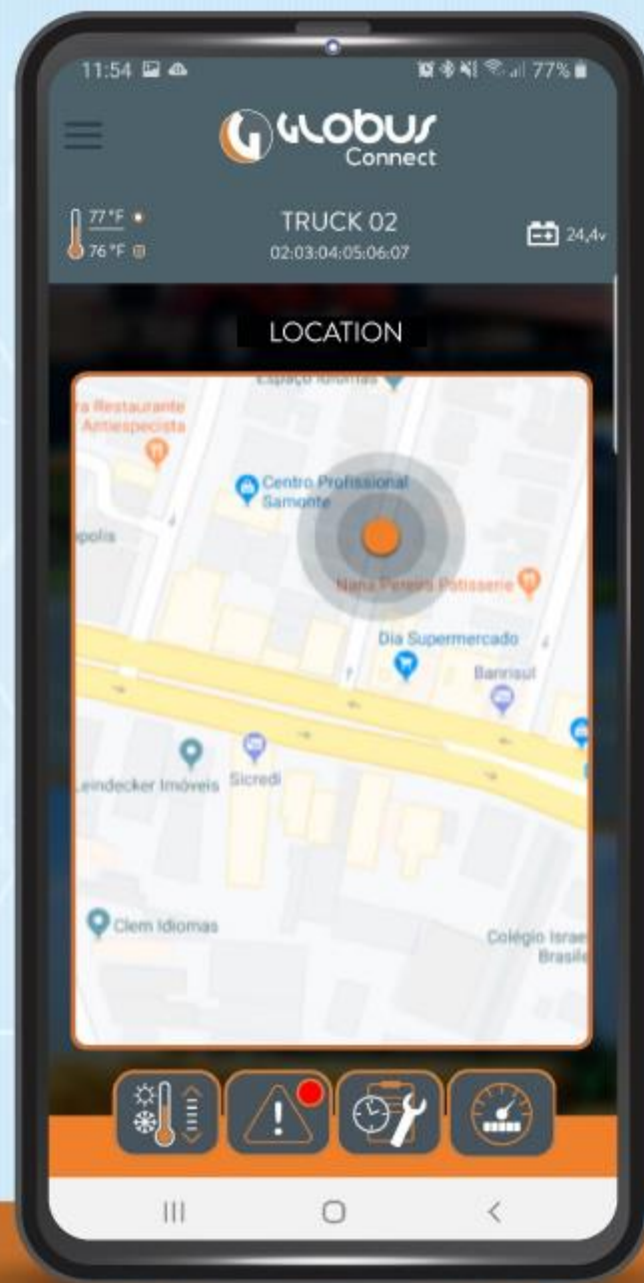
11:54 77%

GLOBUS Connect

77 °F
76 °F

TRUCK 02
02:03:04:05:06:07

24,4v

LOCATION

Espaço Idiomas
ra Restaurante Antiespecista
Centro Profissional Samonte
polis
Nana Pereira Patisserie
Dia Supermercado
Banrisul
Leindecker Imóveis
Sicredi
Clem Idiomas
Colégio Israe Brasile